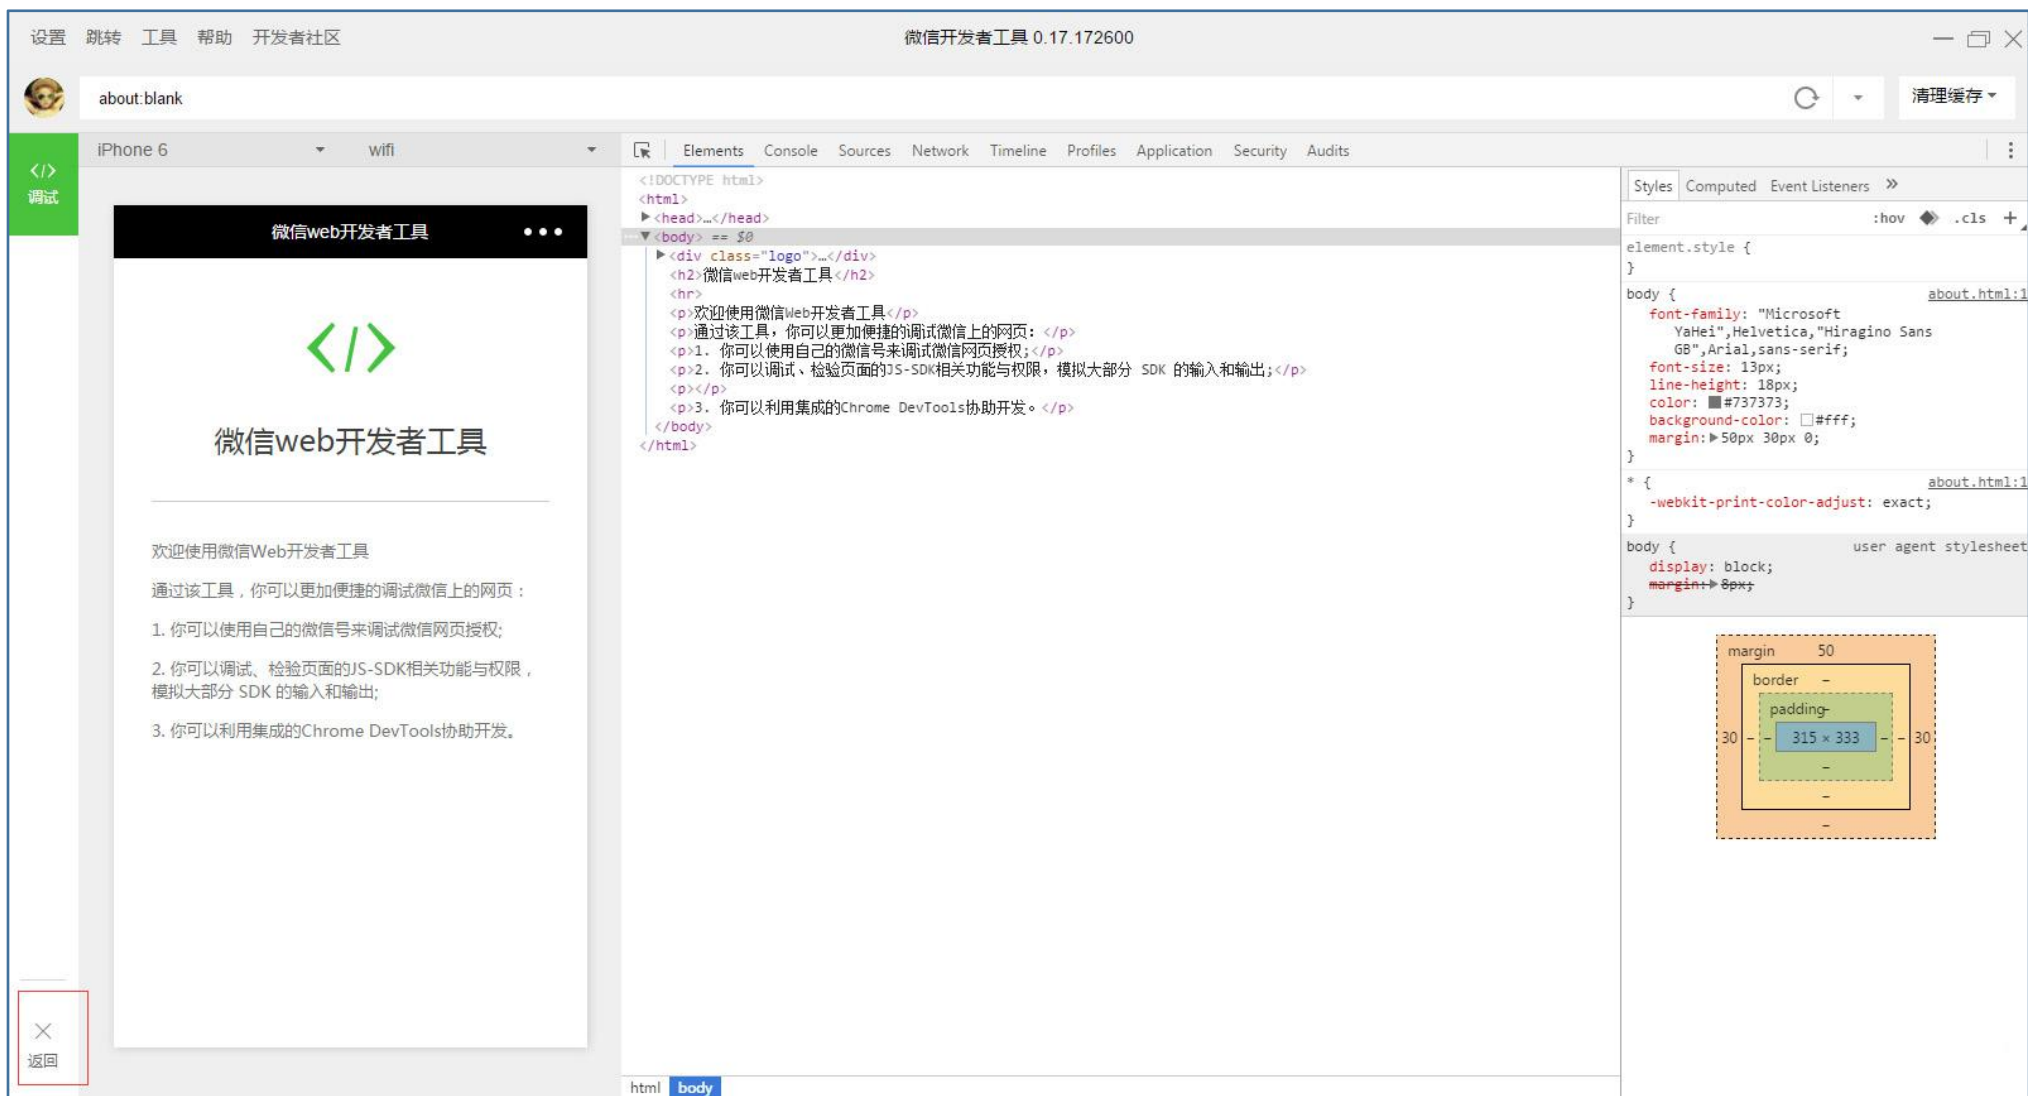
设置 跳转 工具 帮助 开发者社区

微信开发者工具 0.17.172600

about:blank

清理缓存

</> 调试

iPhone 6 wifi

微信web开发者工具 •••

</>

微信web开发者工具

欢迎使用微信Web开发者工具

通过该工具，你可以更加便捷的调试微信上的网页：

1. 你可以使用自己的微信号来调试微信网页授权;

2. 你可以调试、检验页面的JS-SDK相关功能与权限，模拟大部分 SDK 的输入和输出;

3. 你可以利用集成的Chrome DevTools协助开发。

返回

Elements Console Sources Network Timeline Profiles Application Security Audits

<!DOCTYPE html>
<html>
▶<head>…</head>
▼<body> == $0
▶<div class="logo">…</div>
<h2>微信web开发者工具</h2>
<hr>
<p>欢迎使用微信Web开发者工具</p>
<p>通过该工具，你可以更加便捷的调试微信上的网页：</p>
<p>1. 你可以使用自己的微信号来调试微信网页授权;</p>
<p>2. 你可以调试、检验页面的JS-SDK相关功能与权限，模拟大部分 SDK 的输入和输出;</p>
<p></p>
<p>3. 你可以利用集成的Chrome DevTools协助开发。</p>
</body>
</html>

html body

Styles Computed Event Listeners »

Filter :hov .cls +

element.style {
}

body { about.html:1
font-family: "Microsoft YaHei",Helvetica,"Hiragino Sans GB",Arial,sans-serif;
font-size: 13px;
line-height: 18px;
color: #737373;
background-color: #fff;
margin: ▶ 50px 30px 0;
}

* { about.html:1
-webkit-print-color-adjust: exact;
}

body { user agent stylesheet
display: block;
margin: ▶ 8px;
}

margin 50
border –
padding-
30 – – 315 × 333 – – 30
–
–
–